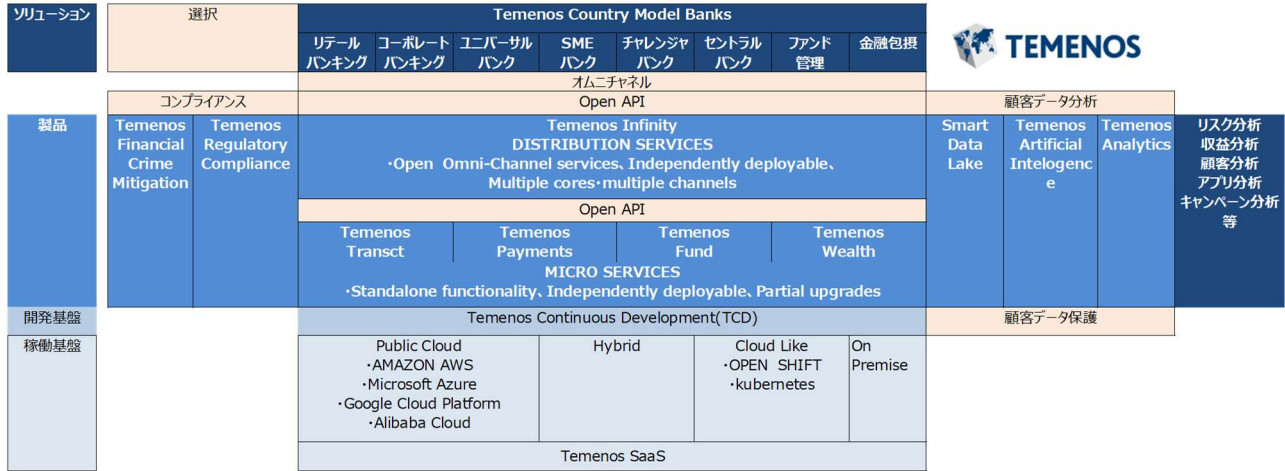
ソリューション

選択

Temenos Country Model Banks

リテールバンキング | コーポレートバンキング | ユニバーサルバンク | SMEバンク | チャレンジャバンク | セントラルバンク | ファンド管理 | 金融包摂

TEMENOS

オムニチャネル

コンプライアンス

Open API

顧客データ分析

製品

Temenos Financial Crime Mitigation

Temenos Regulatory Compliance

Temenos Infinity
DISTRIBUTION SERVICES
・Open Omni-Channel services、Independently deployable、Multiple cores・multiple channels

Open API

Temenos Transct | Temenos Payments | Temenos Fund | Temenos Wealth

MICRO SERVICES
・Standalone functionality、Independently deployable、Partial upgrades

Smart Data Lake

Temenos Artificial Intelogence

Temenos Analytics

リスク分析
収益分析
顧客分析
アプリ分析
キャンペーン分析
等

開発基盤

Temenos Continuous Development(TCD)

顧客データ保護

稼働基盤

Public Cloud
・AMAZON AWS
・Microsoft Azure
・Google Cloud Platform
・Alibaba Cloud

Hybrid

Cloud Like
・OPEN SHIFT
・kubernetes

On Premise

Temenos SaaS